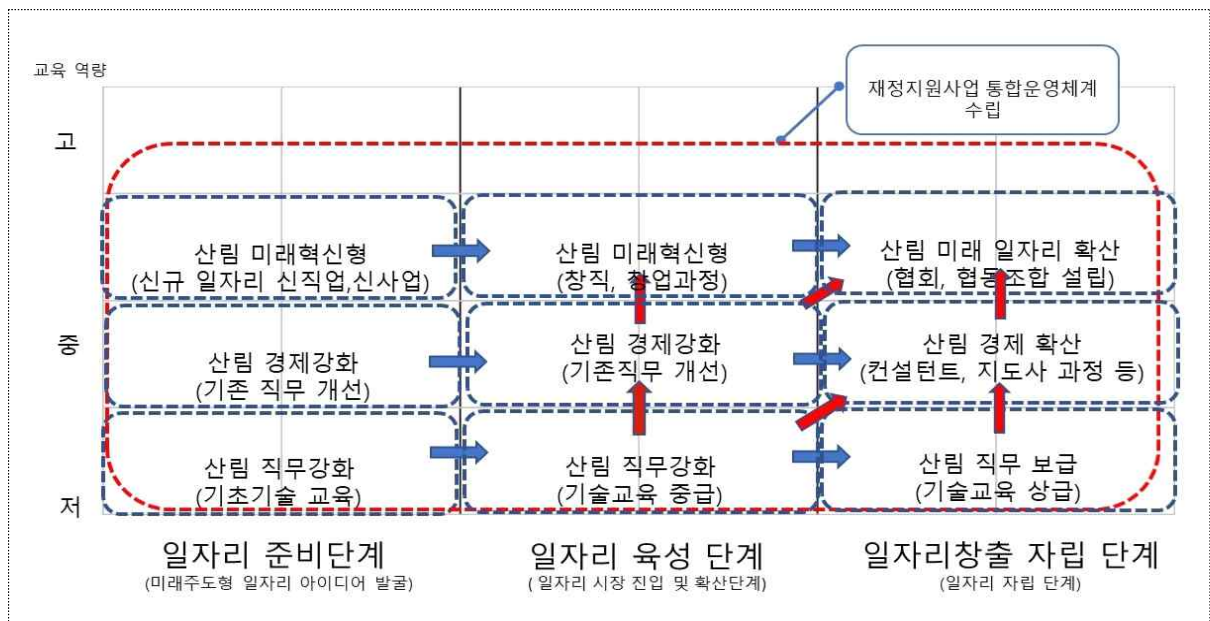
교육 역량

재정지원사업 통합운영체계 수립

고

중

저

산림 미래혁신형
(신규 일자리 신직업,신사업)

산림 미래혁신형
(창직, 창업과정)

산림 미래 일자리 확산
(협회, 협동조합 설립)

산림 경제강화
(기존 직무 개선)

산림 경제강화
(기존직무 개선)

산림 경제 확산
(컨설턴트, 지도사 과정 등)

산림 직무강화
(기초기술 교육)

산림 직무강화
(기술교육 중급)

산림 직무 보급
(기술교육 상급)

일자리 준비단계
(미래주도형 일자리 아이디어 발굴)

일자리 육성 단계
( 일자리 시장 진입 및 확산단계)

일자리창출 자립 단계
(일자리 자립 단계)